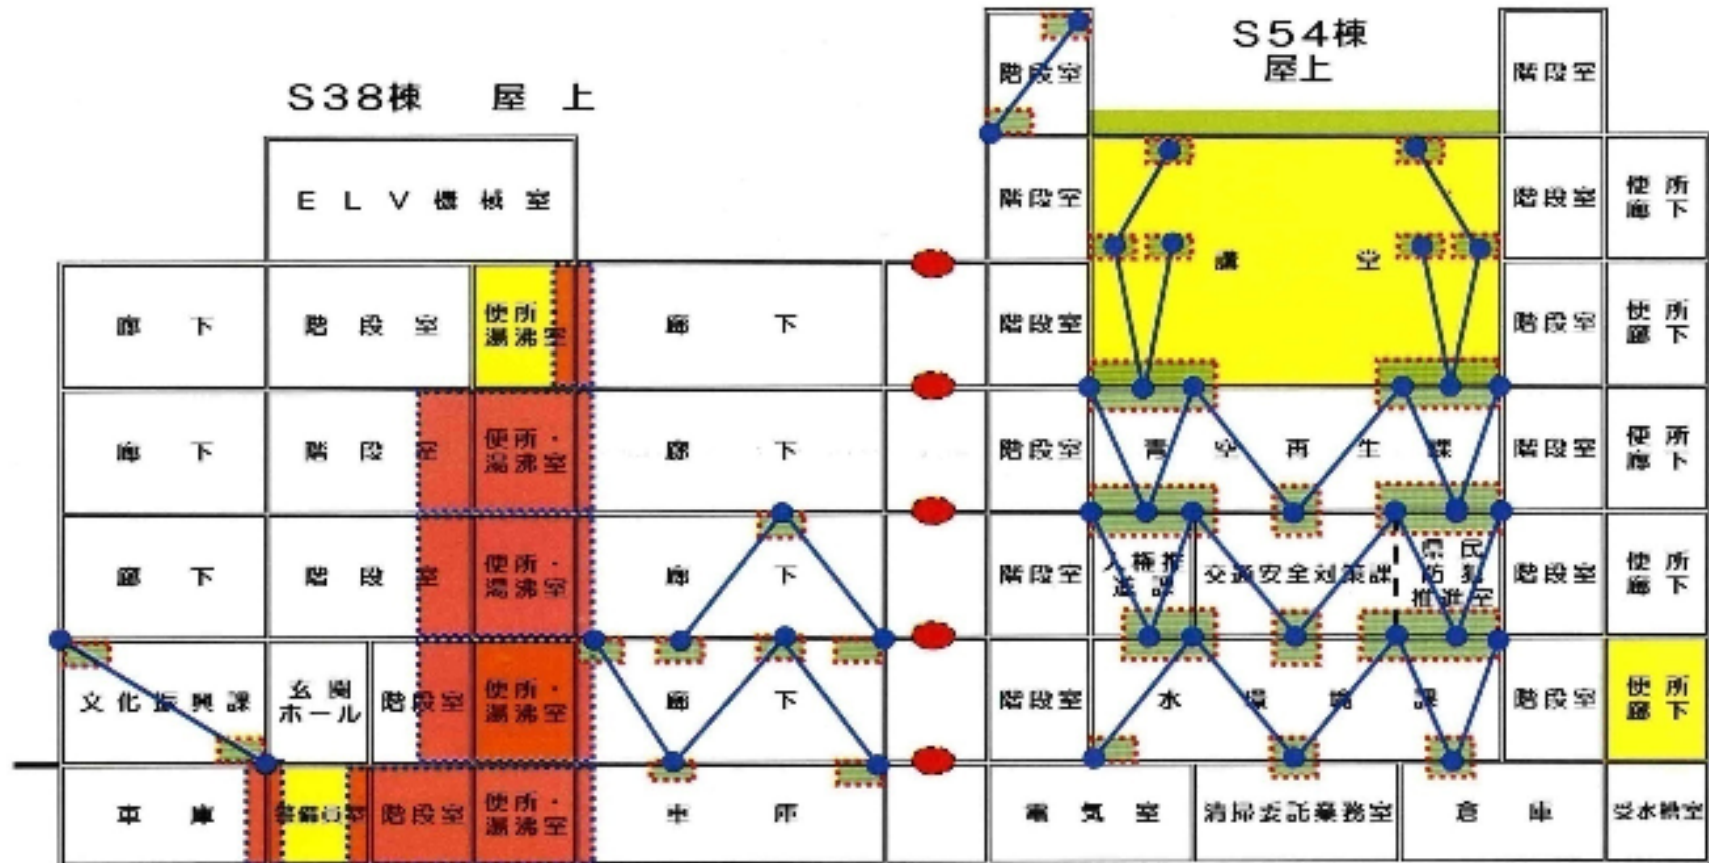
S38棟　屋上

ELV機械室

| 廊下 | 階段室 | 便所湯沸室 | 廊下 |
|---|---|---|---|
| 廊下 | 階段室 | 便所・湯沸室 | 廊下 |
| 廊下 | 階段室 | 便所・湯沸室 | 廊下 |
| 文化振興課 | 玄関ホール / 階段室 | 便所・湯沸室 | 廊下 |
| 車庫 | 警備員室 / 階段室 | 便所・湯沸室 | 車庫 |

S54棟
屋上

| 階段室 | | 階段室 | |
|---|---|---|---|
| 階段室 | | 階段室 | 便所廊下 |
| 階段室 | 講堂 | 階段室 | 便所廊下 |
| 階段室 | 青少年再生課 | 階段室 | 便所廊下 |
| 階段室 | 人権推進課 / 交通安全対策課 / 県民防災推進室 | 階段室 | 便所廊下 |
| 階段室 | 水環境課 | 階段室 | 便所廊下 |
| 電気室 | 清掃委託業務室 / 倉庫 | 受水槽室 | |